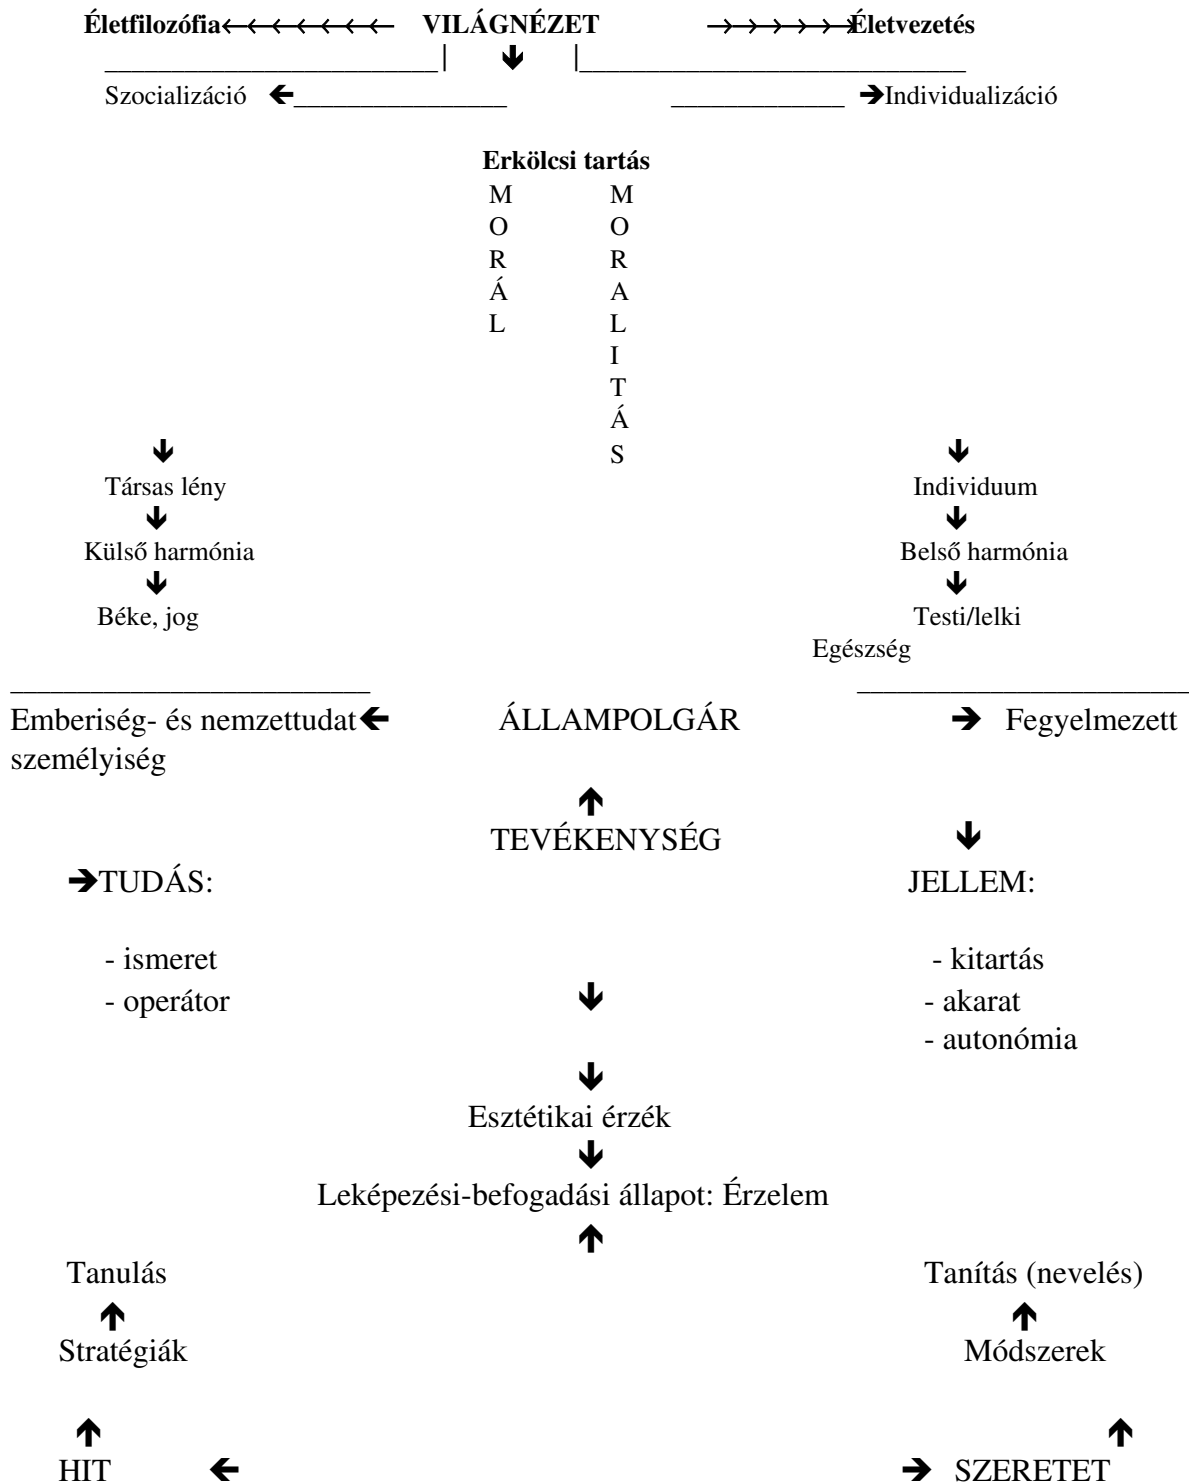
Életfilozófia←←←←←←← VILÁGNÉZET →→→→→→Életvezetés

Szocializáció ← → Individualizáció

Erkölcsi tartás

MORÁL MORALITÁS

Társas lény

Külső harmónia

Béke, jog

Individuum

Belső harmónia

Testi/lelki Egészség

Emberiség- és nemzettudat ← ÁLLAMPOLGÁR → Fegyelmezett személyiség

TEVÉKENYSÉG

→TUDÁS:

- ismeret
- operátor

JELLEM:

- kitartás
- akarat
- autonómia

Esztétikai érzék

Leképezési-befogadási állapot: Érzelem

Tanulás

Stratégiák

Tanítás (nevelés)

Módszerek

HIT ← → SZERETET